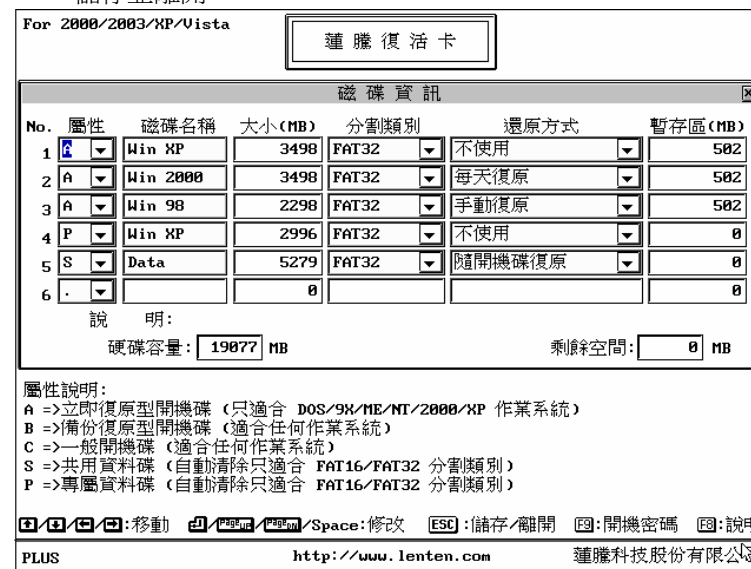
For 2000/2003/XP/Vista

蓮騰復活卡

磁碟資訊

| No. | 屬性 | 磁碟名稱 | 大小(MB) | 分割類別 | 還原方式 | 暫存區(MB) |
|---|---|---|---|---|---|---|
| 1 | A | Win XP | 3498 | FAT32 | 不使用 | 502 |
| 2 | A | Win 2000 | 3498 | FAT32 | 每天復原 | 502 |
| 3 | A | Win 98 | 2298 | FAT32 | 手動復原 | 502 |
| 4 | P | Win XP | 2996 | FAT32 | 不使用 | 0 |
| 5 | S | Data | 5279 | FAT32 | 隨開機碟復原 | 0 |
| 6 | . |  | 0 |  |  | 0 |

說 明:

硬碟容量: 19077 MB

剩餘空間: 0 MB

屬性說明:
A =>立即復原型開機碟 (只適合 DOS/9X/ME/NT/2000/XP 作業系統)
B =>備份復原型開機碟 (適合任何作業系統)
C =>一般開機碟 (適合任何作業系統)
S =>共用資料碟 (自動清除只適合 FAT16/FAT32 分割類別)
P =>專屬資料碟 (自動清除只適合 FAT16/FAT32 分割類別)

:移動 /Space:修改 ESC:儲存/離開 F9:開機密碼 F8:說明

PLUS http://www.lenten.com 蓮騰科技股份有限公司